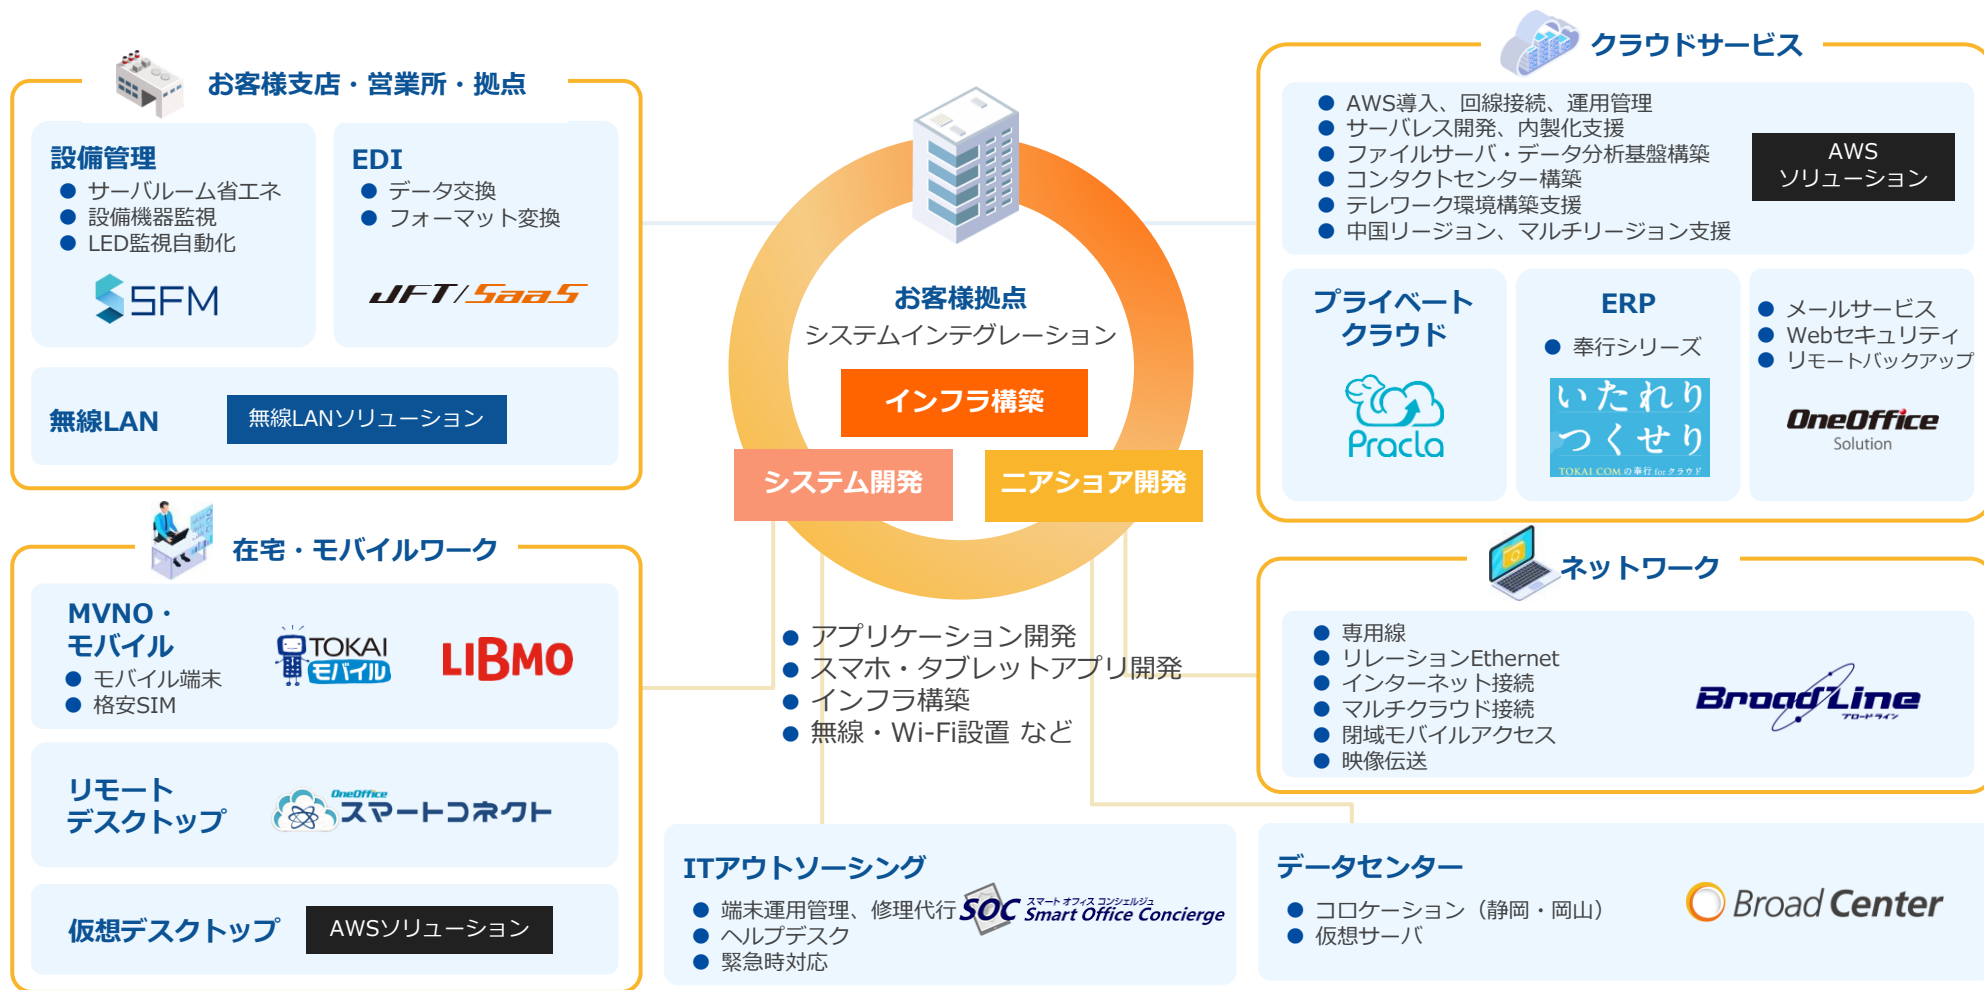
お客様支店・営業所・拠点

設備管理
● サーバルーム省エネ
● 設備機器監視
● LED監視自動化
SFM

EDI
● データ交換
● フォーマット変換
JFT/SaaS

無線LAN
無線LANソリューション

在宅・モバイルワーク

MVNO・モバイル
● モバイル端末
● 格安SIM
TOKAI モバイル
LIBMO

リモートデスクトップ
OneOffice スマートコネクト

仮想デスクトップ
AWSソリューション

お客様拠点
システムインテグレーション
インフラ構築
システム開発
ニアショア開発

● アプリケーション開発
● スマホ・タブレットアプリ開発
● インフラ構築
● 無線・Wi-Fi設置 など

ITアウトソーシング
● 端末運用管理、修理代行
● ヘルプデスク
● 緊急時対応
SOC スマート オフィス コンシェルジュ Smart Office Concierge

クラウドサービス
● AWS導入、回線接続、運用管理
● サーバレス開発、内製化支援
● ファイルサーバ・データ分析基盤構築
● コンタクトセンター構築
● テレワーク環境構築支援
● 中国リージョン、マルチリージョン支援
AWS ソリューション

プライベートクラウド
Pracla

ERP
● 奉行シリーズ
いたれりつくせり
TOKAI COM の奉行 for クラウド

● メールサービス
● Webセキュリティ
● リモートバックアップ
OneOffice Solution

ネットワーク
● 専用線
● リレーションEthernet
● インターネット接続
● マルチクラウド接続
● 閉域モバイルアクセス
● 映像伝送
BroadLine ブロードライン

データセンター
● コロケーション（静岡・岡山）
● 仮想サーバ
Broad Center